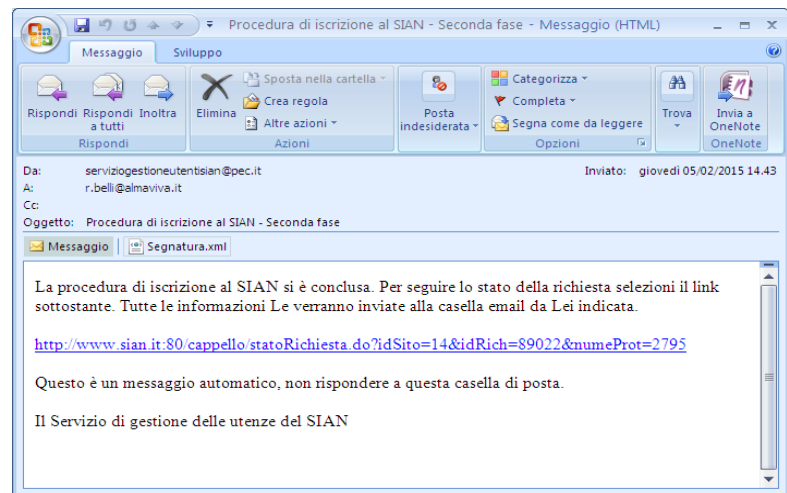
Procedura di iscrizione al SIAN - Seconda fase - Messaggio (HTML)

Messaggio Sviluppo

Rispondi Rispondi a tutti Inoltra
Rispondi

Elimina
Sposta nella cartella
Crea regola
Altre azioni
Azioni

Posta indesiderata

Categorizza
Completa
Segna come da leggere
Opzioni

Trova

Invia a OneNote
OneNote

Da: serviziogestioneutentisian@pec.it
A: r.belli@almaviva.it
Cc:
Oggetto: Procedura di iscrizione al SIAN - Seconda fase

Inviato: giovedì 05/02/2015 14.43

Messaggio Segnatura.xml

La procedura di iscrizione al SIAN si è conclusa. Per seguire lo stato della richiesta selezioni il link sottostante. Tutte le informazioni Le verranno inviate alla casella email da Lei indicata.

http://www.sian.it:80/cappello/statoRichiesta.do?idSito=14&idRich=89022&numeProt=2795

Questo è un messaggio automatico, non rispondere a questa casella di posta.

Il Servizio di gestione delle utenze del SIAN